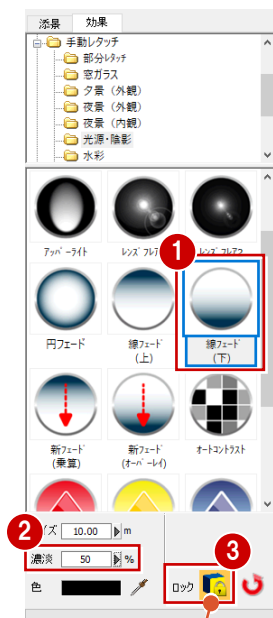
添景 効果

手動レタッチ
部分レタッチ
窓ガラス
夕景（外観）
夜景（外観）
夜景（内観）
光源・陰影
水彩

アッパーライト
レンズフレア
レンズフレア2

1

円フェード
線フェード（上）
線フェード（下）

新フェード（乗算）
新フェード（オーバーレイ）
オートコントラスト

2
サイズ 10.00 m
濃淡 50 %

3
色
ロック